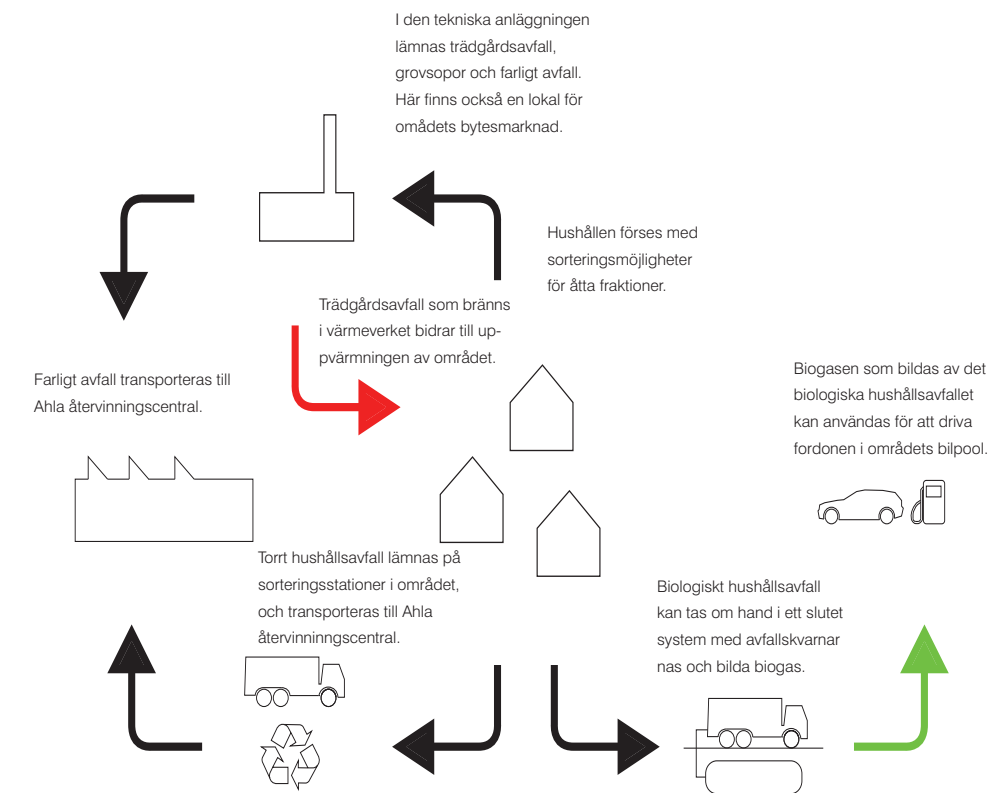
I den tekniska anläggningen lämnas trädgårdsavfall, grovsopor och farligt avfall. Här finns också en lokal för områdets bytesmarknad.

Hushållen förses med sorteringsmöjligheter för åtta fraktioner.

Trädgårdsavfall som bränns i värmeverket bidrar till uppvärmningen av området.

Farligt avfall transporteras till Ahla återvinningscentral.

Biogasen som bildas av det biologiska hushållsavfallet kan användas för att driva fordonen i områdets bilpool.

Torrt hushållsavfall lämnas på sorteringsstationer i området, och transporteras till Ahla återvinningscentral.

Biologiskt hushållsavfall kan tas om hand i ett slutet system med avfallskvarnar nas och bilda biogas.